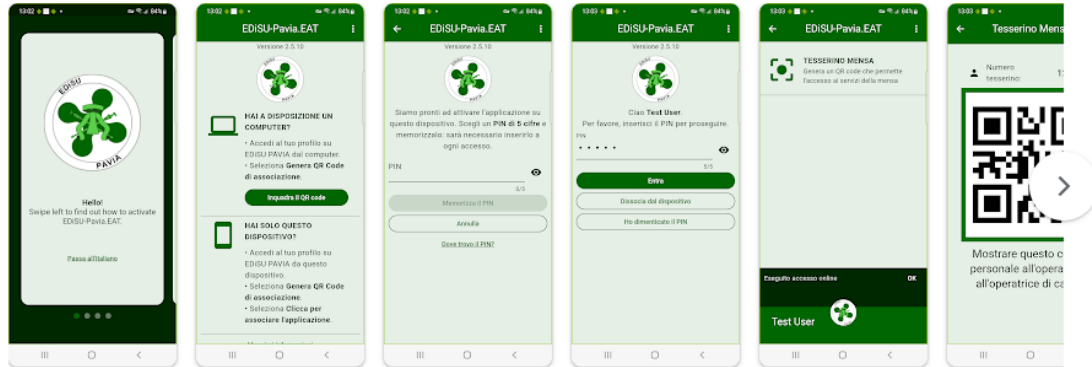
13:02

EDiSU PAVIA

Hello!
Swipe left to find out how to activate EDiSU-Pavia.EAT.

Passa all'italiano

13:02

EDiSU-Pavia.EAT

Versione 2.5.10

HAI A DISPOSIZIONE UN COMPUTER?

• Accedi al tuo profilo su EDiSU PAVIA dal computer.
• Seleziona Genera QR Code di associazione.

Inquadra il QR code

HAI SOLO QUESTO DISPOSITIVO?

• Accedi al tuo profilo su EDiSU PAVIA da questo dispositivo.
• Seleziona Genera QR Code di associazione.
• Seleziona Clicca per associare l'applicazione.

13:02

EDiSU-Pavia.EAT

Versione 2.5.10

Siamo pronti ad attivare l'applicazione su questo dispositivo. Scegli un PIN di 5 cifre e memorizzalo: sarà necessario inserirlo a ogni accesso.

PIN

0/5

Memorizza il PIN

Annulla

Dove trovo il PIN?

13:03

EDiSU-Pavia.EAT

Versione 2.5.10

Ciao Test User.
Per favore, inserisci il PIN per proseguire.

PIN

5/5

Entra

Dissocia dal dispositivo

Ho dimenticato il PIN

13:03

EDiSU-Pavia.EAT

TESSERINO MENSA
Genera un QR code che permette l'accesso ai servizi della mensa

Eseguito accesso online

OK

Test User

13:03

Tesserino Mens

Numero tesserino:

Mostrare questo c personale all'opera all'operatrice di ca